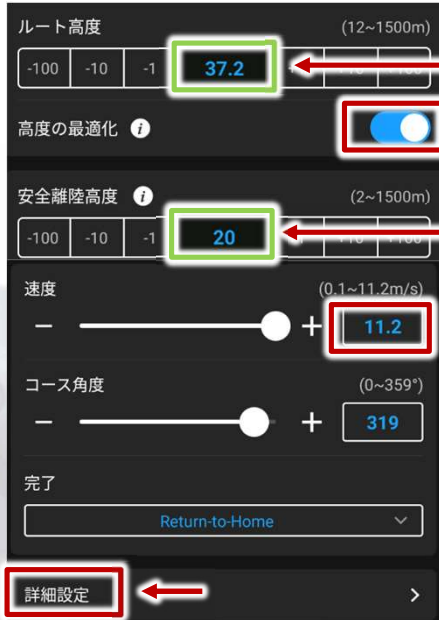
ルート高度

(12~1500m)

-100 | -10 | -1 | 37.2 | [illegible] | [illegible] | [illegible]

高度の最適化

安全離陸高度

(2~1500m)

-100 | -10 | -1 | 20 | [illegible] | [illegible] | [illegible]

速度

(0.1~11.2m/s)

−

+

11.2

コース角度

(0~359°)

−

+

319

完了

Return-to-Home

詳細設定